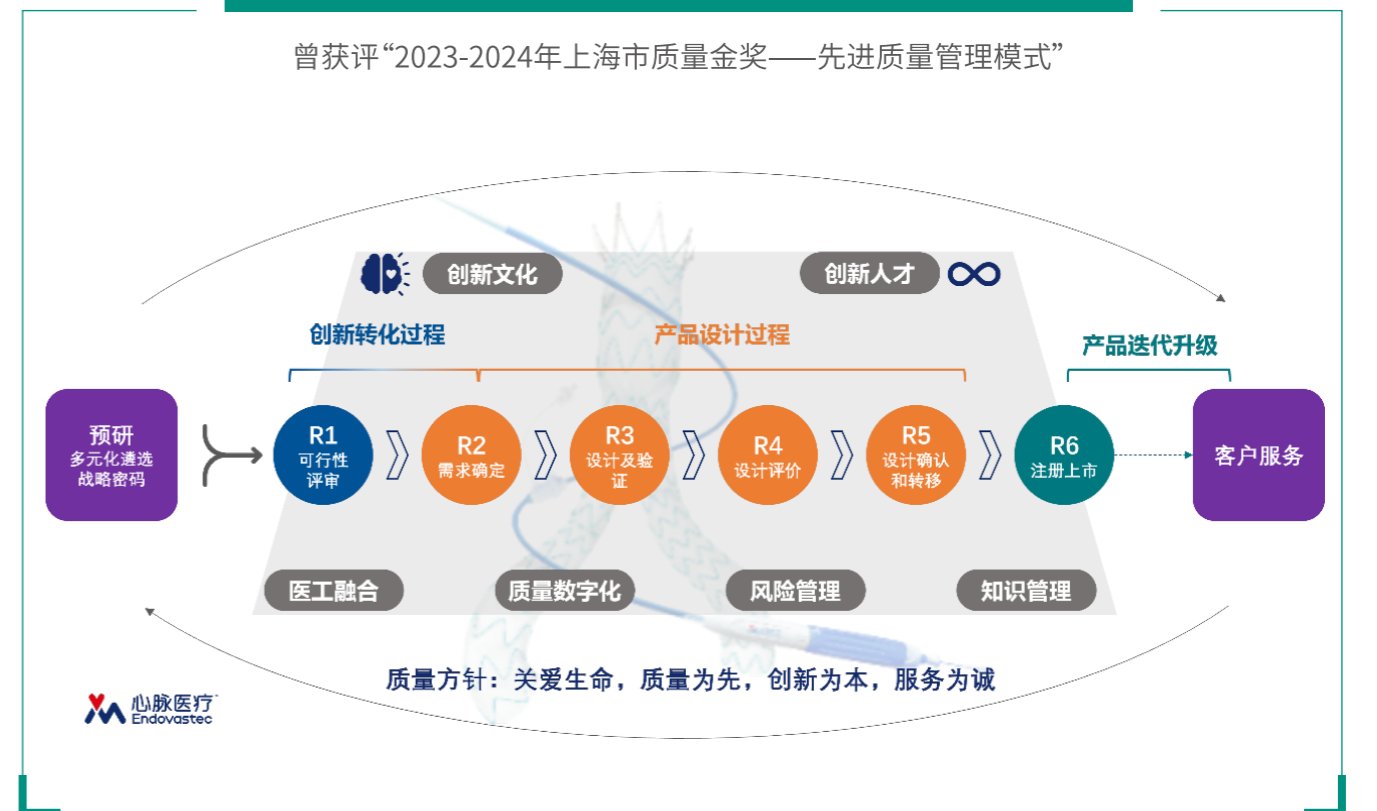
曾获评“2023-2024年上海市质量金奖——先进质量管理模式”

创新文化

创新人才

创新转化过程

产品设计过程

产品迭代升级

预研
多元化遴选
战略密码

R1
可行性
评审

R2
需求确定

R3
设计及验证

R4
设计评价

R5
设计确认
和转移

R6
注册上市

客户服务

医工融合

质量数字化

风险管理

知识管理

质量方针：关爱生命，质量为先，创新为本，服务为诚

心脉医疗
Endovastec